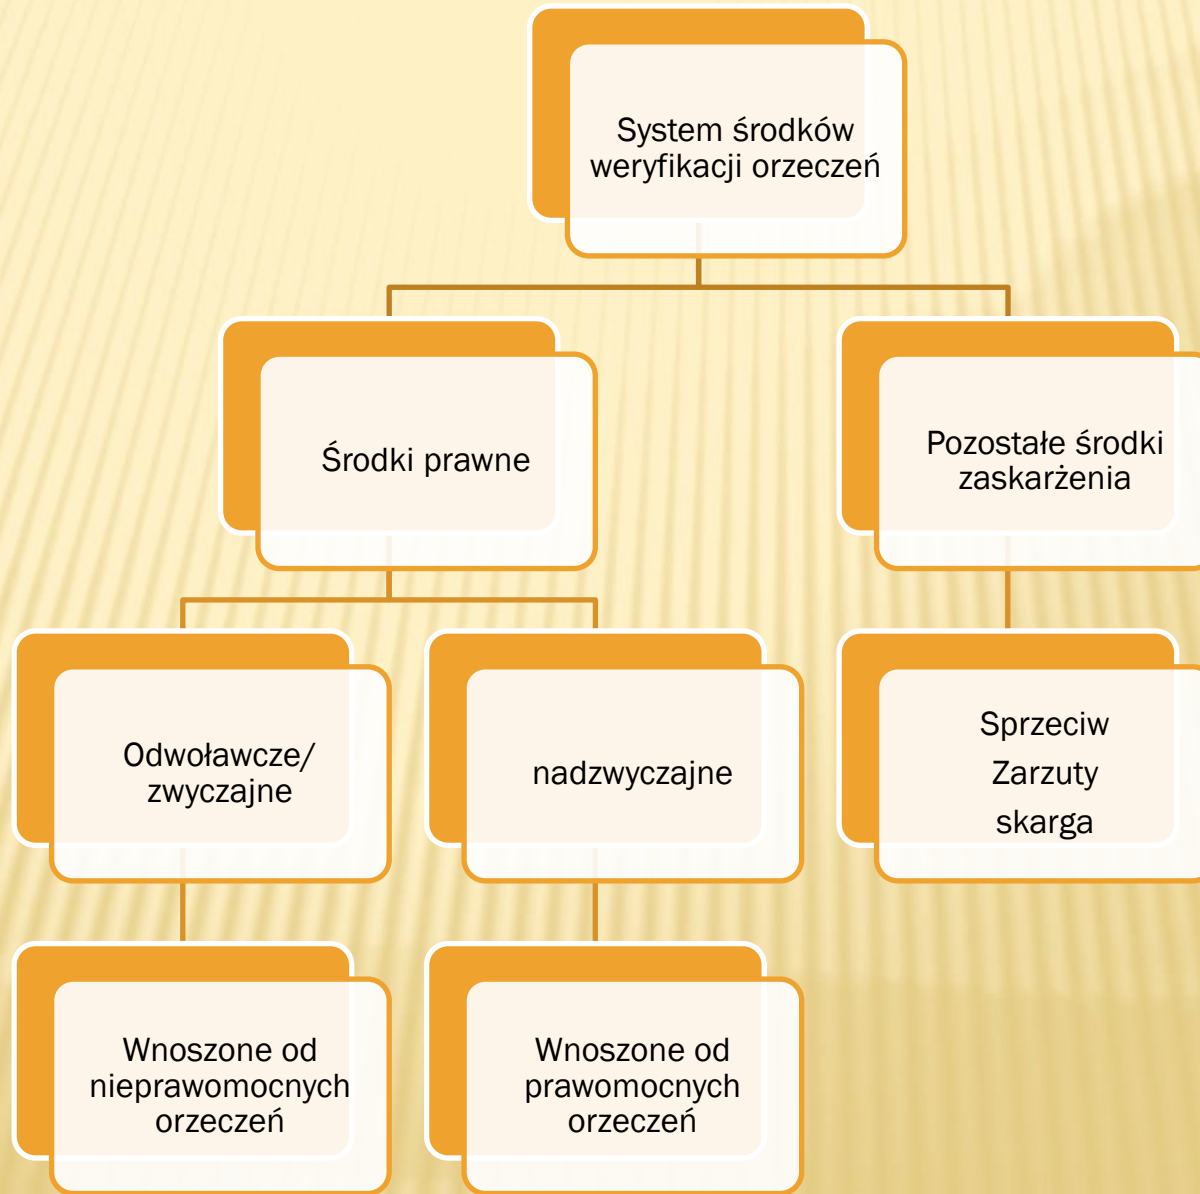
System środków weryfikacji orzeczeń

Środki prawne

Pozostałe środki zaskarżenia

Odwoławcze/ zwyczajne

nadzwyczajne

Sprzeciw
Zarzuty
skarga

Wnoszone od nieprawomocnych orzeczeń

Wnoszone od prawomocnych orzeczeń